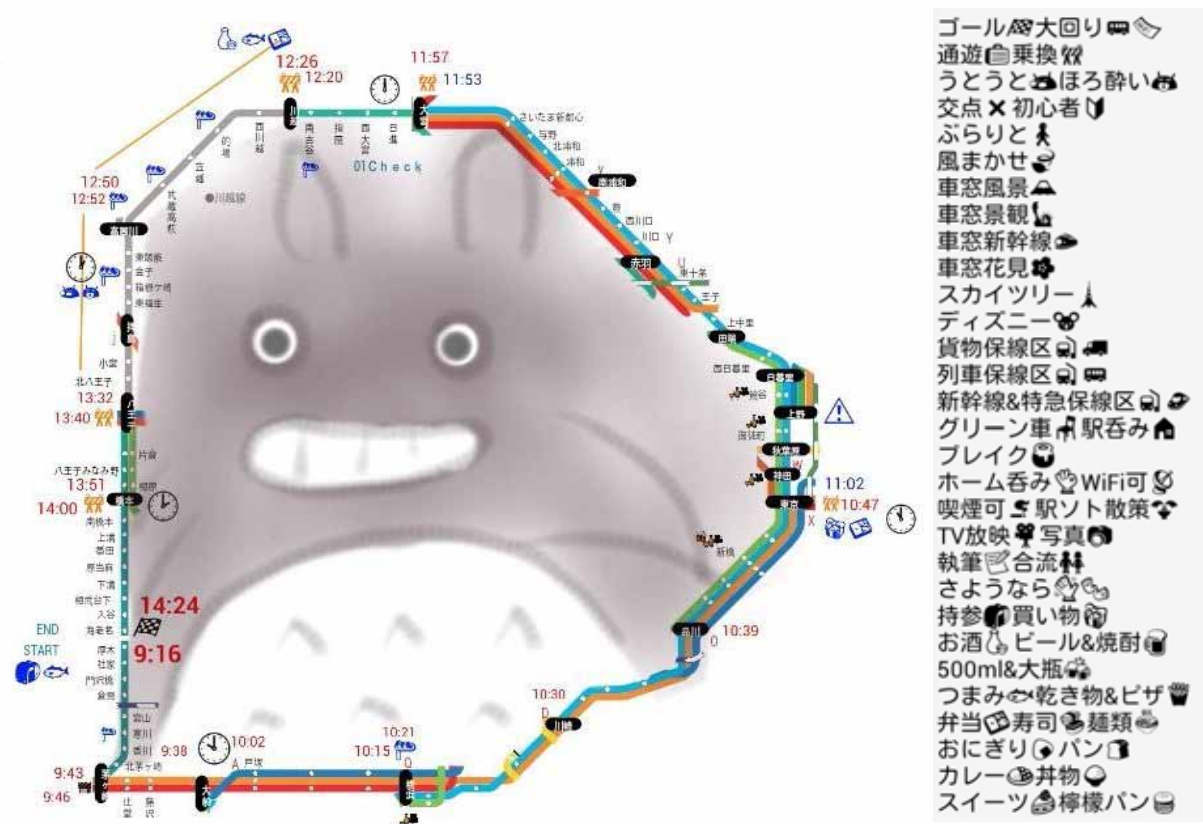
12:26
12:20
11:57
11:53
さいたま新都心
与野
北浦和
浦和
南浦和
蕨
西川口
川口
赤羽
東十条
王子
上中里
田端
西日暮里
日暮里
鶯谷
上野
御徒町
秋葉原
神田
東京
11:02
10:47
新橋
品川
10:39
10:30
川崎
10:21
10:15
10:02
戸塚
9:38
9:43
9:46
辻堂
藤沢
北茅ケ崎
香川
寒川
宮山
倉見
門沢橋
社家
厚木
海老名
入谷
相武台下
下溝
原当麻
番田
上溝
南橋本
14:00
橋本
13:51
八王子みなみ野
相原
片倉
13:40
13:32
八王子
北八王子
小宮
拝島
東福生
箱根ケ崎
金子
東飯能
高麗川
12:52
12:50
武蔵高萩
笠幡
的場
西川越
川越
南古谷
指扇
西大宮
日進
大宮
01Check
川越線
END
START
14:24
9:16

ゴール大回り
通過乗換
うとうとほろ酔い
交点✕初心者
ぶらりと
風まかせ
車窓風景
車窓景観
車窓新幹線
車窓花見
スカイツリー
ディズニー
貨物保線区
列車保線区
新幹線&特急保線区
グリーン車駅呑み
ブレイク
ホーム呑みWiFi可
喫煙可駅ソト散策
TV放映写真
執筆合流
さようなら
持参買い物
お酒ビール&焼酎
500ml&大瓶
つまみ乾き物&ピザ
弁当寿司麺類
おにぎりパン
カレー丼物
スイーツ檸檬パン